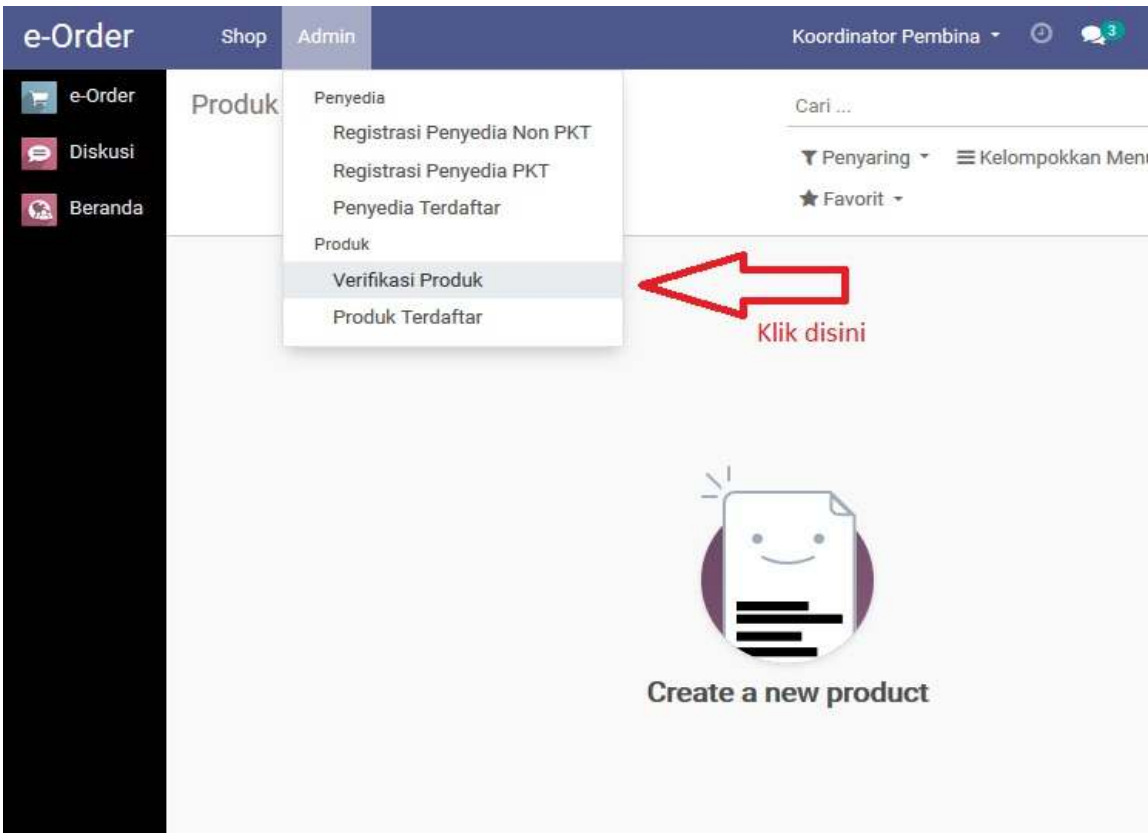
e-Order Shop Admin Koordinator Pembina 3

e-Order
Diskusi
Beranda

Produk

Penyedia
Registrasi Penyedia Non PKT
Registrasi Penyedia PKT
Penyedia Terdaftar
Produk
Verifikasi Produk
Produk Terdaftar

Cari ...
Penyaring
Kelompokkan Menu
Favorit

Klik disini

Create a new product